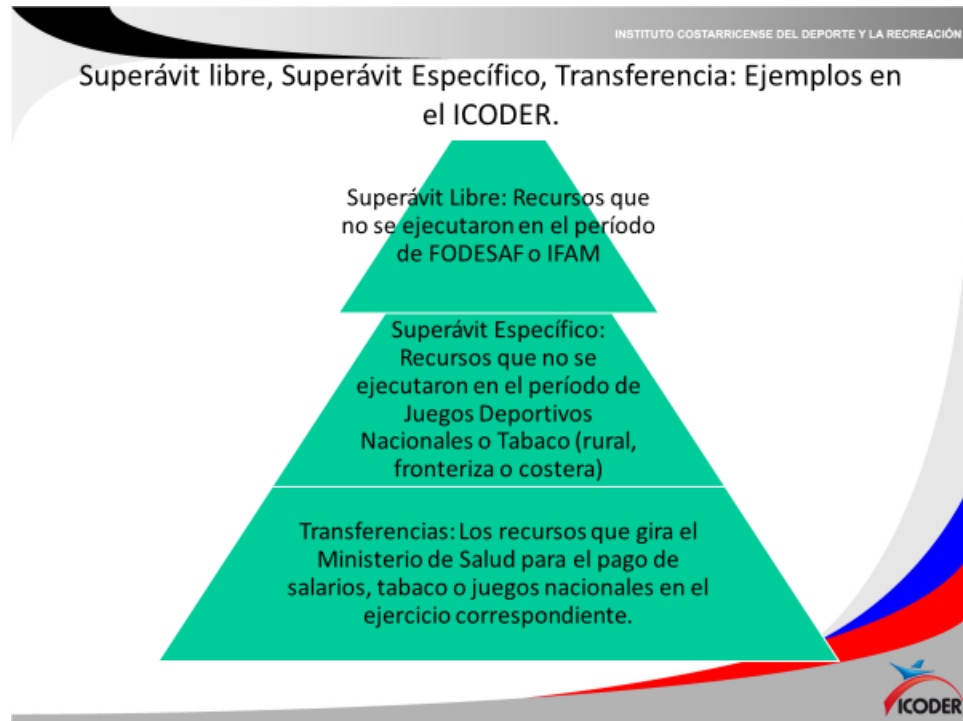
INSTITUTO COSTARRICENSE DEL DEPORTE Y LA RECREACIÓN

Superávit libre, Superávit Específico, Transferencia: Ejemplos en el ICODER.

Superávit Libre: Recursos que no se ejecutaron en el período de FODESAF o IFAM

Superávit Específico: Recursos que no se ejecutaron en el período de Juegos Deportivos Nacionales o Tabaco (rural, fronteriza o costera)

Transferencias: Los recursos que gira el Ministerio de Salud para el pago de salarios, tabaco o juegos nacionales en el ejercicio correspondiente.

ICODER